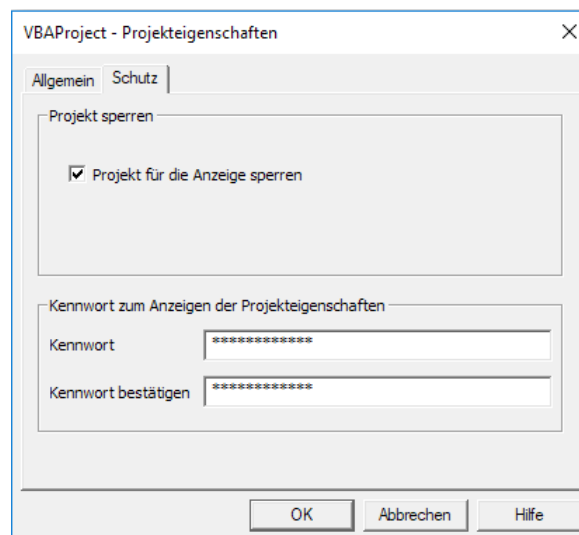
VBAProject - Projekteigenschaften

×

Allgemein

Schutz

Projekt sperren

☑ Projekt für die Anzeige sperren

Kennwort zum Anzeigen der Projekteigenschaften

Kennwort

*************

Kennwort bestätigen

*************

OK

Abbrechen

Hilfe